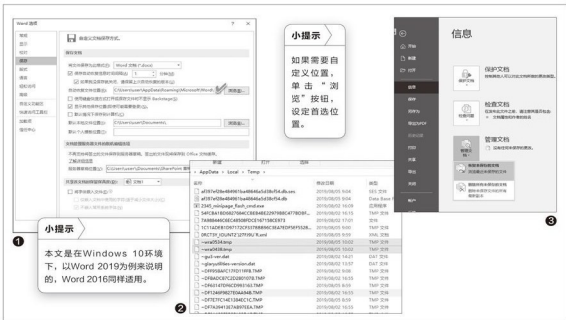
Word 选项

常规
显示
校对
保存
版式
语言
轻松访问
高级
自定义功能区
快速访问工具栏
加载项
信任中心

自定义文档保存方式。

保存文档

将文件保存为此格式(F): Word 文档 (*.docx)
保存自动恢复信息时间间隔(A) 10 分钟(M)
如果我没保存就关闭，请保留上次自动恢复的版本(U)
自动恢复文件位置(R): C:\Users\user\AppData\Roaming\Microsoft\Word\
浏览(B)...
使用键盘快捷方式打开或保存文件时不显示 Backstage(S)
显示其他保存位置(即使可能需要登录)(S)
默认情况下保存到计算机(C)
默认本地文件位置(I): C:\Users\user\Documents\
浏览(B)...
默认个人模板位置(T):

文档管理服务器文件的脱机编辑选项

不再支持将签出的文件保存到服务器草稿。签出的文件现在保存到 Office 文档缓存。
了解详细信息
服务器草稿位置(V): C:\Users\user\Documents\SharePoint 草稿
浏览(B)...

共享该文档时保留保真度(D): 文档1

小提示

本文是在Windows 10环境下，以Word 2019为例来说明的，Word 2016同样适用。

小提示

如果需要自定义位置，单击"浏览"按钮，设定首选位置。

AppData › Local › Temp ›

名称 | 修改日期 | 类型

af187ef28e4849016a48646a5d38cf54.db.ses
af187ef28e4849016a48646a5d38cf54.db
2345_minipage_flash_cmd.exe
54FCBA1BD6627684CCBEB48E2297980C477BDB1...
7A8B8449C6EC445E8FDCE16770ECE93
7C11ADEB1D97172C5F578B896C0EA7EDF5EF5528...
ERCT5Y_CDJNTZ`2771WJ`R.xml
~wrs0534.tmp
~wrs0438.tmp
~gvz1-ver.dat
~glaryutilities-version.dat
~DF995BAFC17FD11FFB.TMP
~DFB6DC87C2D2801078.TMP
~DF6241FD96CD98516D.TMP
~DF1246F98270A6948.TMP
~DFFE7FC14E1204EC1C.TMP
~DF7A2641B27AB97E6A.TMP

信息

保护文档
检查文档
管理文档

❶ ❷ ❸